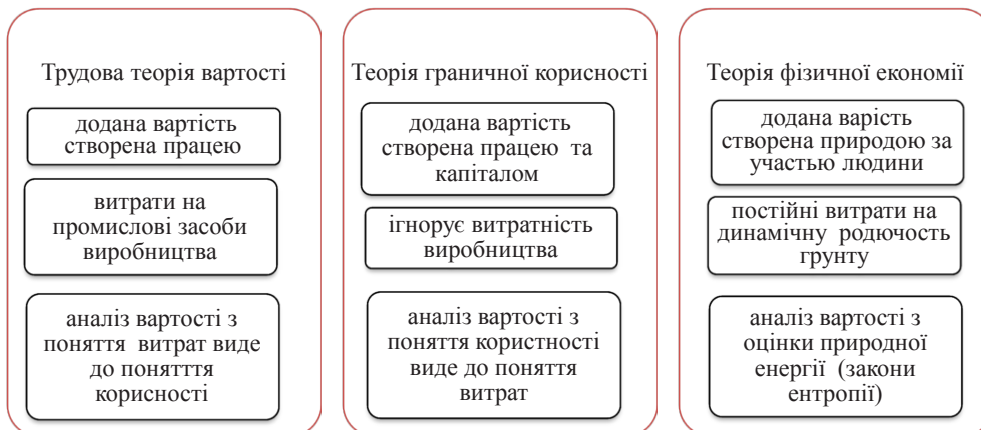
Трудова теорія вартості

додана вартість створена працею

витрати на промислові засоби виробництва

аналіз вартості з поняття витрат виде до поняття корисності

Теорія граничної корисності

додана вартість створена працею та капіталом

ігнорує витратність виробництва

аналіз вартості з поняття корисності виде до поняття витрат

Теорія фізичної економії

додана варість створена природою за участью людини

постійні витрати на динамічну родючость грунту

аналіз вартості з оцінки природної енергії (закони ентропії)